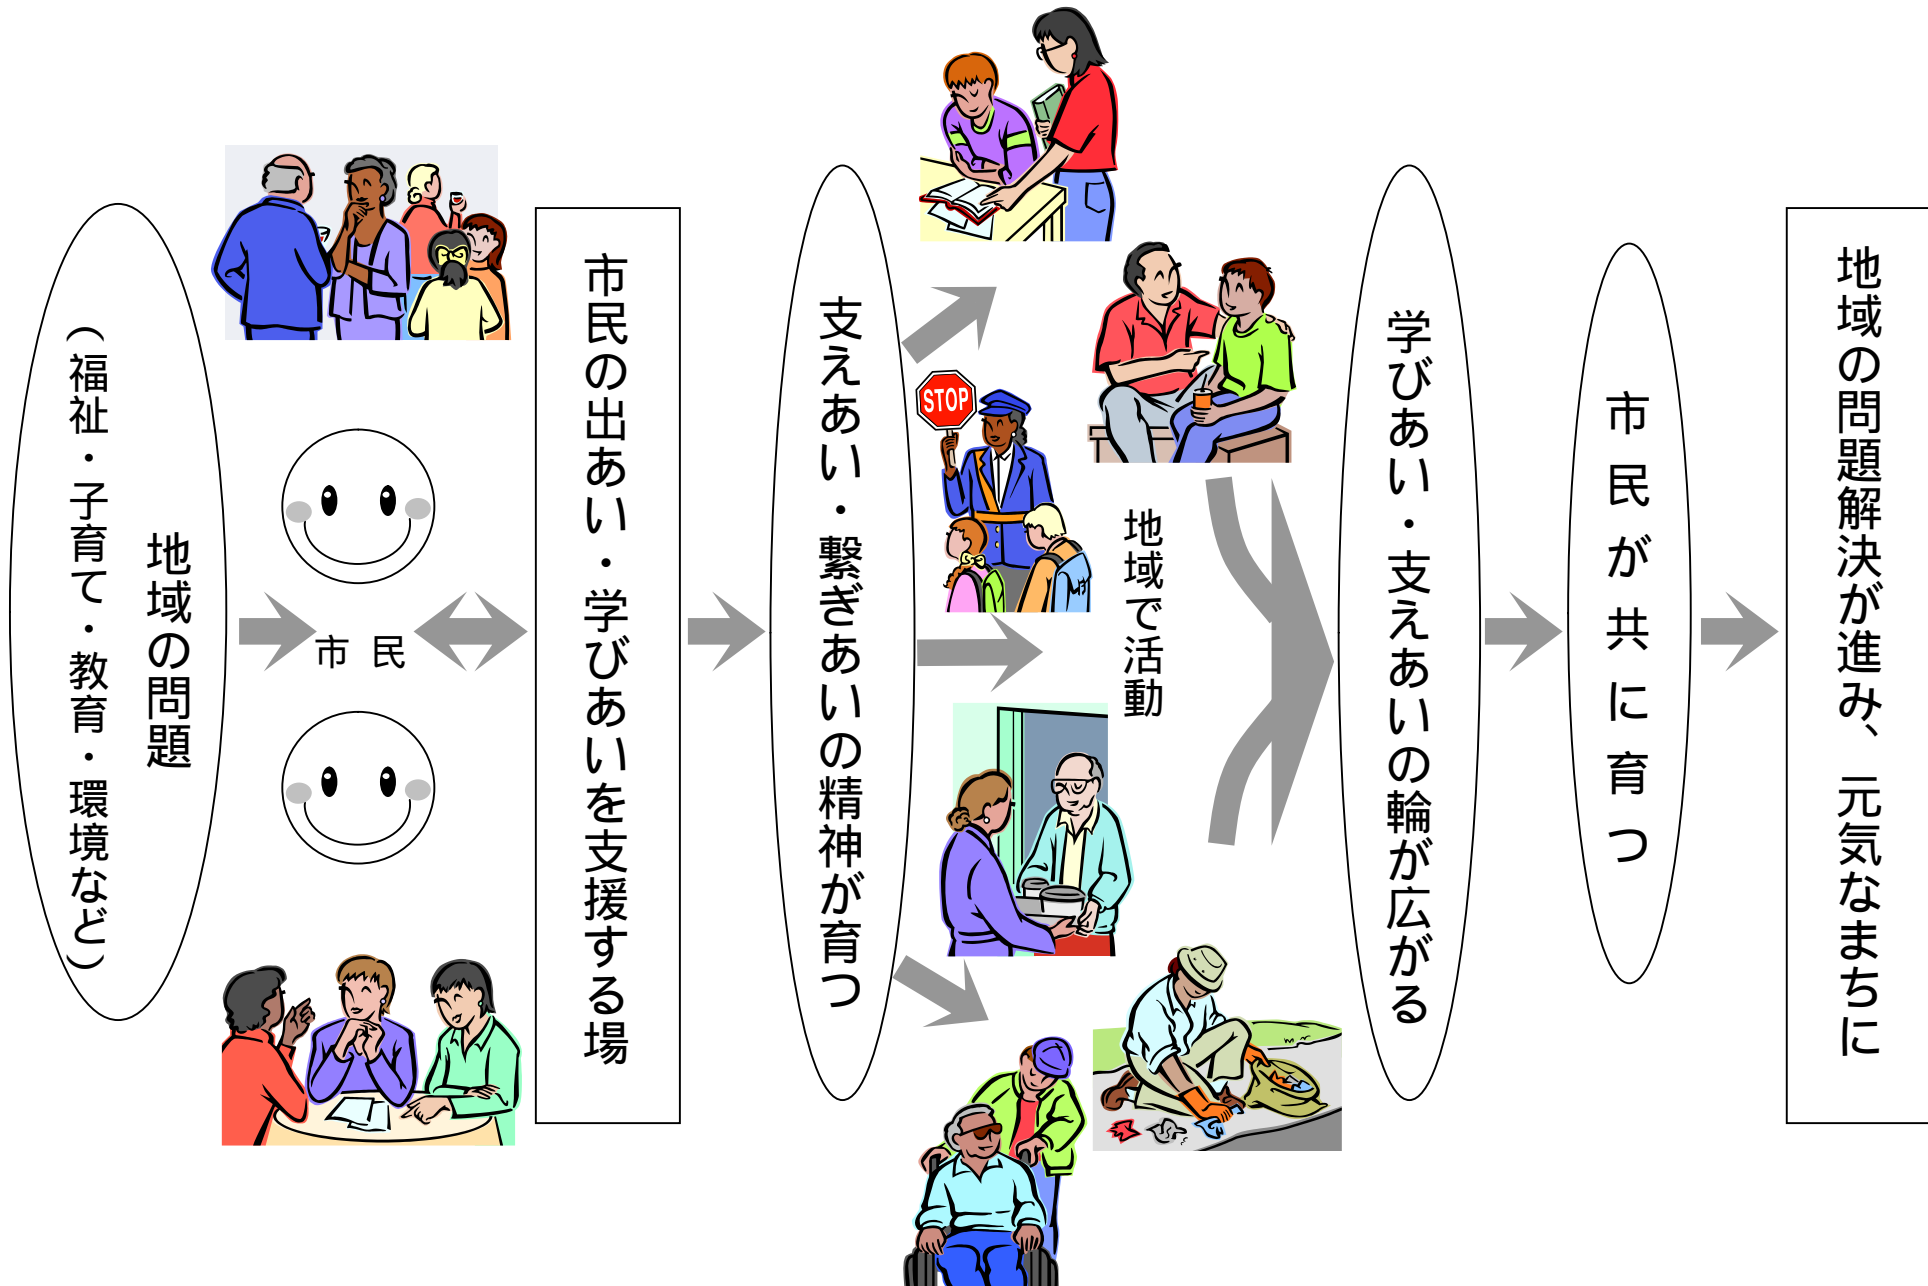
地域の問題
（福祉・子育て・教育・環境など）

市 民

市民の出あい・学びあいを支援する場

支えあい・繋ぎあいの精神が育つ

STOP

地域で活動

学びあい・支えあいの輪が広がる

市民が共に育つ

地域の問題解決が進み、元気なまちに